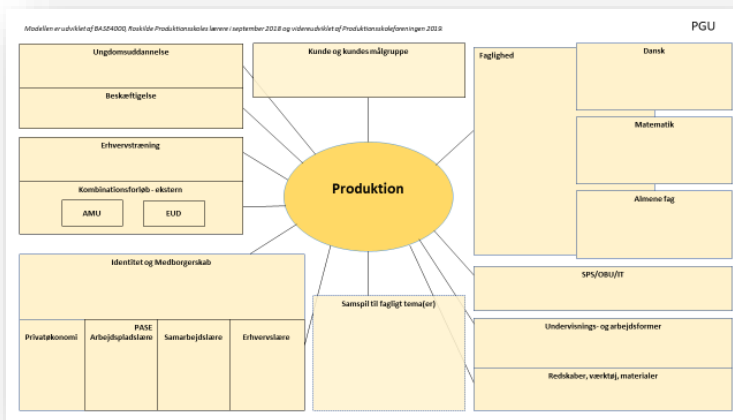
Modellen er udviklet af BASE4000, Roskilde Produktionsskoles lærere i september 2018 og videreudviklet af Produktionsskoleforeningen 2019.

PGU

Ungdomsuddannelse

Beskæftigelse

Kunde og kundes målgruppe

Faglighed

Dansk

Matematik

Almene fag

Erhvervstræning

Kombinationsforløb - ekstern

AMU

EUD

Produktion

Identitet og Medborgerskab

Privatøkonomi

PASE
Arbejdspladslære

Samarbejdslære

Erhvervslære

Samspil til fagligt tema(er)

SPS/OBU/IT

Undervisnings- og arbejdsformer

Redskaber, værktøj, materialer